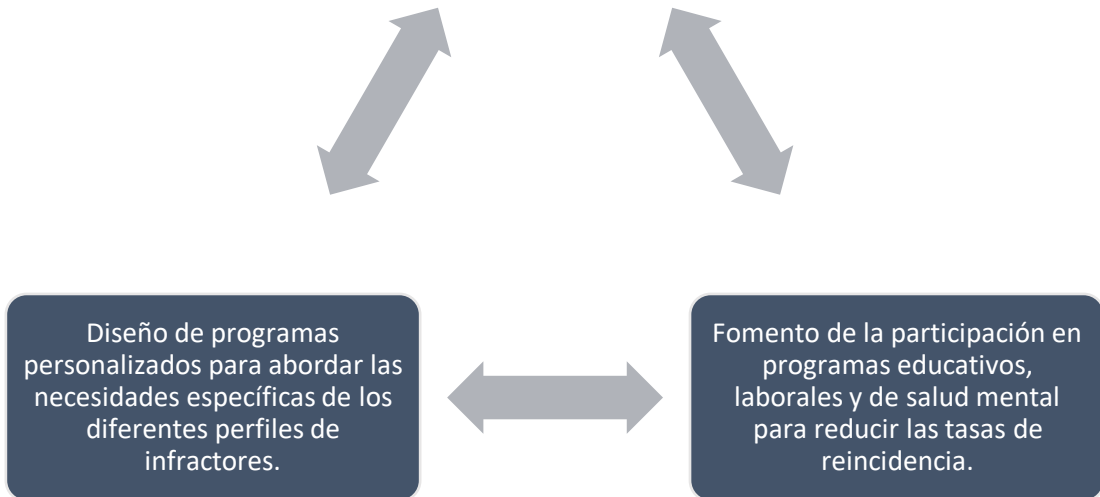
Diseño de programas personalizados para abordar las necesidades específicas de los diferentes perfiles de infractores.

Fomento de la participación en programas educativos, laborales y de salud mental para reducir las tasas de reincidencia.